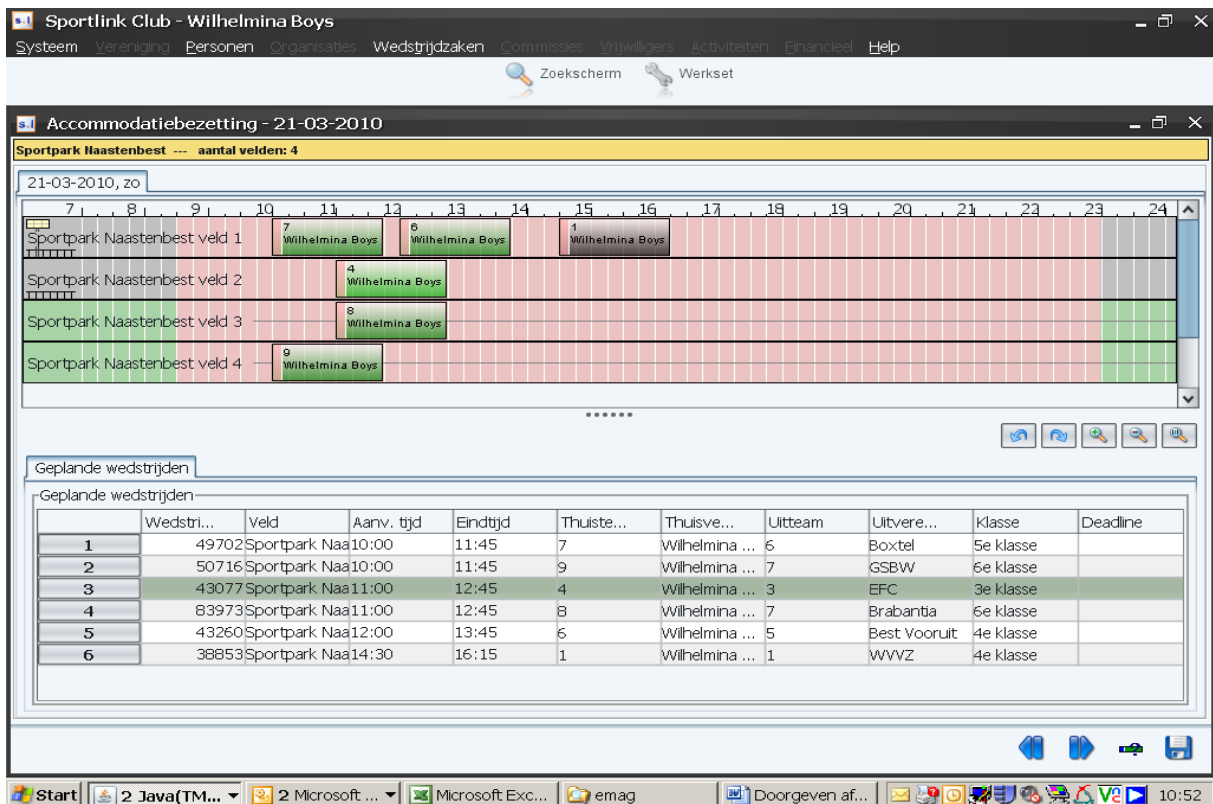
Sportlink Club - Wilhelmina Boys

Systeem Vereniging Personen Organisaties Wedstrijdzaken Commissies Vrijwilligers Activiteiten Financieel Help

Zoekscherm Werkset

Accommodatiebezetting - 21-03-2010

Sportpark Naastenbest --- aantal velden: 4

21-03-2010, zo

7 8 9 10 11 12 13 14 15 16 17 18 19 20 21 22 23 24

Sportpark Naastenbest veld 1 7 Wilhelmina Boys 6 Wilhelmina Boys 1 Wilhelmina Boys

Sportpark Naastenbest veld 2 4 Wilhelmina Boys

Sportpark Naastenbest veld 3 8 Wilhelmina Boys

Sportpark Naastenbest veld 4 9 Wilhelmina Boys

Geplande wedstrijden

Geplande wedstrijden

| | Wedstri... | Veld | Aanv. tijd | Eindtijd | Thuiste... | Thuisve... | Uitteam | Uitvere... | Klasse | Deadline |
|---|---|---|---|---|---|---|---|---|---|---|
| 1 | 49702 | Sportpark Naa | 10:00 | 11:45 | 7 | Wilhelmina ... | 6 | Boxtel | 5e klasse | |
| 2 | 50716 | Sportpark Naa | 10:00 | 11:45 | 9 | Wilhelmina ... | 7 | GSBW | 6e klasse | |
| 3 | 43077 | Sportpark Naa | 11:00 | 12:45 | 4 | Wilhelmina ... | 3 | EFC | 3e klasse | |
| 4 | 83973 | Sportpark Naa | 11:00 | 12:45 | 8 | Wilhelmina ... | 7 | Brabantia | 6e klasse | |
| 5 | 43260 | Sportpark Naa | 12:00 | 13:45 | 6 | Wilhelmina ... | 5 | Best Vooruit | 4e klasse | |
| 6 | 38853 | Sportpark Naa | 14:30 | 16:15 | 1 | Wilhelmina ... | 1 | WVVZ | 4e klasse | |

Start 2 Java(TM... 2 Microsoft ... Microsoft Exc... emag Doorgeven af... 10:52